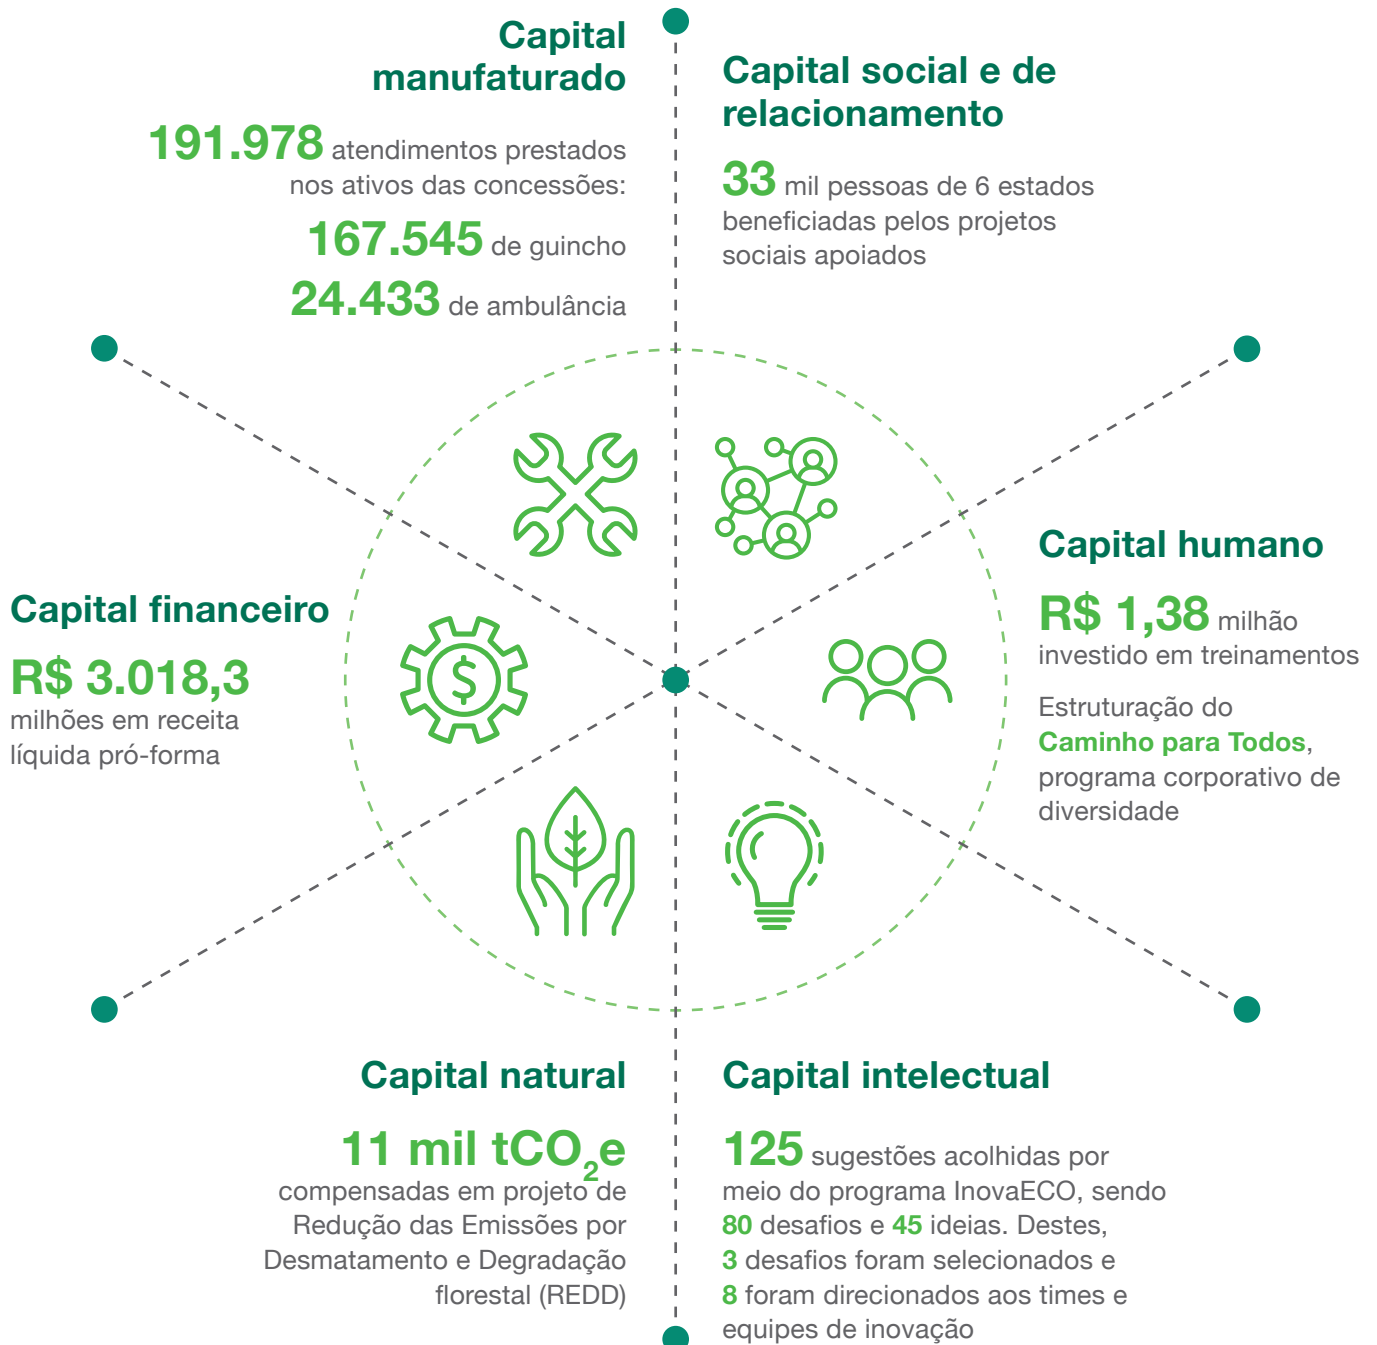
Capital manufaturado

191.978 atendimentos prestados nos ativos das concessões:

167.545 de guincho

24.433 de ambulância

Capital social e de relacionamento

33 mil pessoas de 6 estados beneficiadas pelos projetos sociais apoiados

Capital humano

R$ 1,38 milhão investido em treinamentos

Estruturação do Caminho para Todos, programa corporativo de diversidade

Capital financeiro

R$ 3.018,3 milhões em receita líquida pró-forma

Capital natural

11 mil $tCO_2e$ compensadas em projeto de Redução das Emissões por Desmatamento e Degradação florestal (REDD)

Capital intelectual

125 sugestões acolhidas por meio do programa InovaECO, sendo 80 desafios e 45 ideias. Destes, 3 desafios foram selecionados e 8 foram direcionados aos times e equipes de inovação